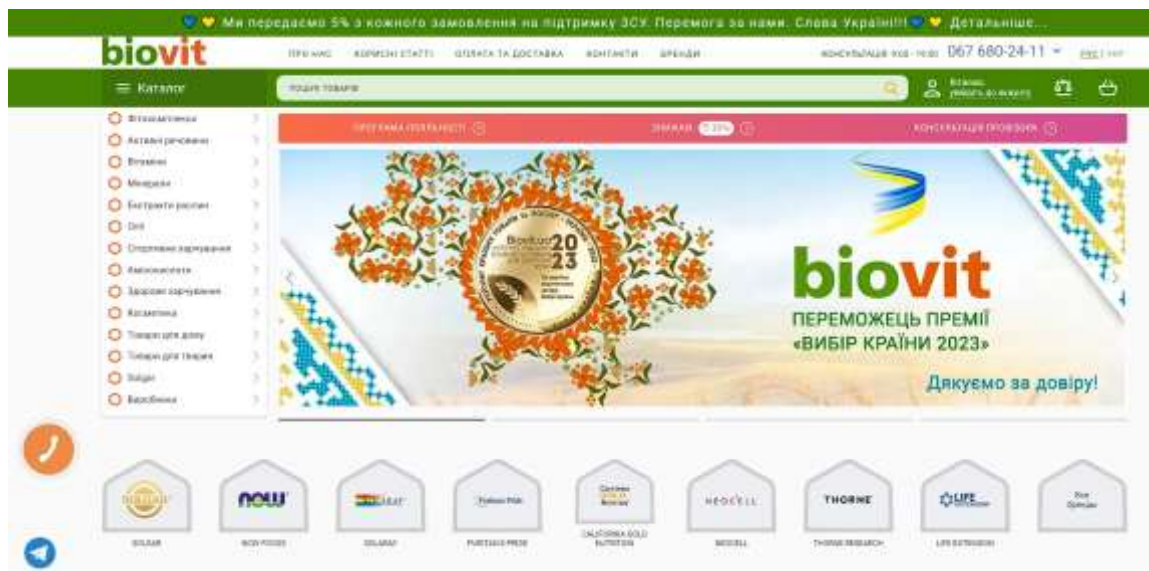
Ми передаємо 5% з кожного замовлення на підтримку ЗСУ. Перемога за нами. Слава Україні!!! Детальніше...

biovit

ПРО НАС КОРИСНІ СТАТТІ ОПЛАТА ТА ДОСТАВКА КОНТАКТИ БРЕНДИ

КОНСУЛЬТАЦІЯ 9:00 - 19:00 067 680-24-11

РУС | УКР

Каталог

пошук товарів

Вітаємо, увійдіть до акаунту

Фітокомплекси
Активні речовини
Вітаміни
Мінерали
Екстракти рослин
Олії
Спортивне харчування
Амінокислоти
Здорове харчування
Косметика
Товари для дому
Товари для тварин
Solgar
Виробники

ПРОГРАМА ЛОЯЛЬНОСТІ

ЗНИЖКИ -25%

КОНСУЛЬТАЦІЯ ПРОВІЗОРА

Biovit.com.ua 2023

biovit

ПЕРЕМОЖЕЦЬ ПРЕМІЇ «ВИБІР КРАЇНИ 2023»

Дякуємо за довіру!

SOLGAR
NOW FOODS
SOLARAY
PURITAN'S PRIDE
CALIFORNIA GOLD NUTRITION
NEOCELL
THORNE RESEARCH
LIFE EXTENSION
Всі бренди